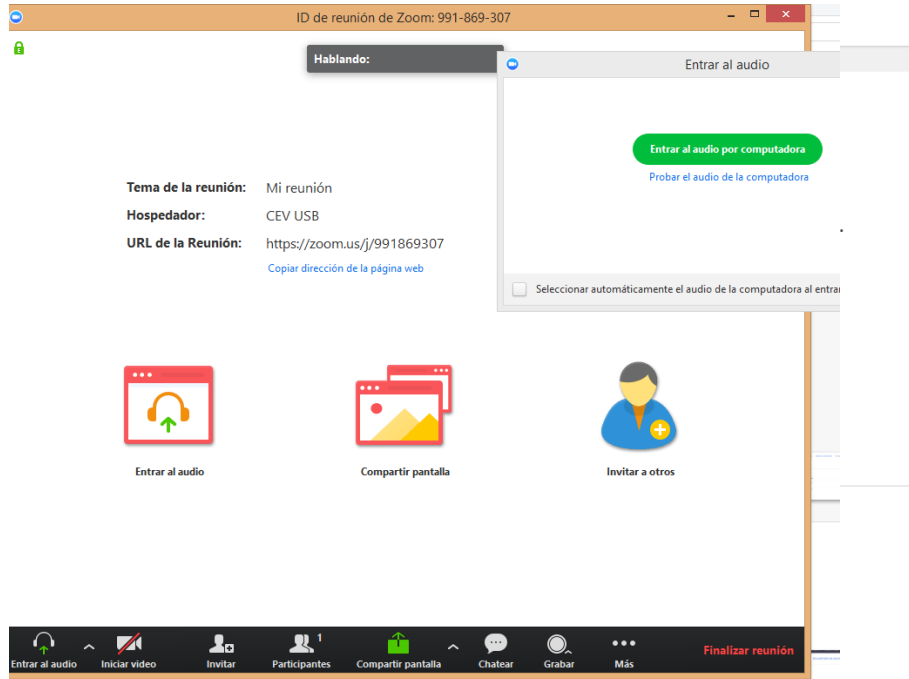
ID de reunión de Zoom: 991-869-307

Hablando:

Entrar al audio

Entrar al audio por computadora

Probar el audio de la computadora

Seleccionar automáticamente el audio de la computadora al entrar

Tema de la reunión: Mi reunión
Hospedador: CEV USB
URL de la Reunión: https://zoom.us/j/991869307
Copiar dirección de la página web

Entrar al audio

Compartir pantalla

Invitar a otros

Entrar al audio
Iniciar video
Invitar
Participantes 1
Compartir pantalla
Chatear
Grabar
Más
Finalizar reunión